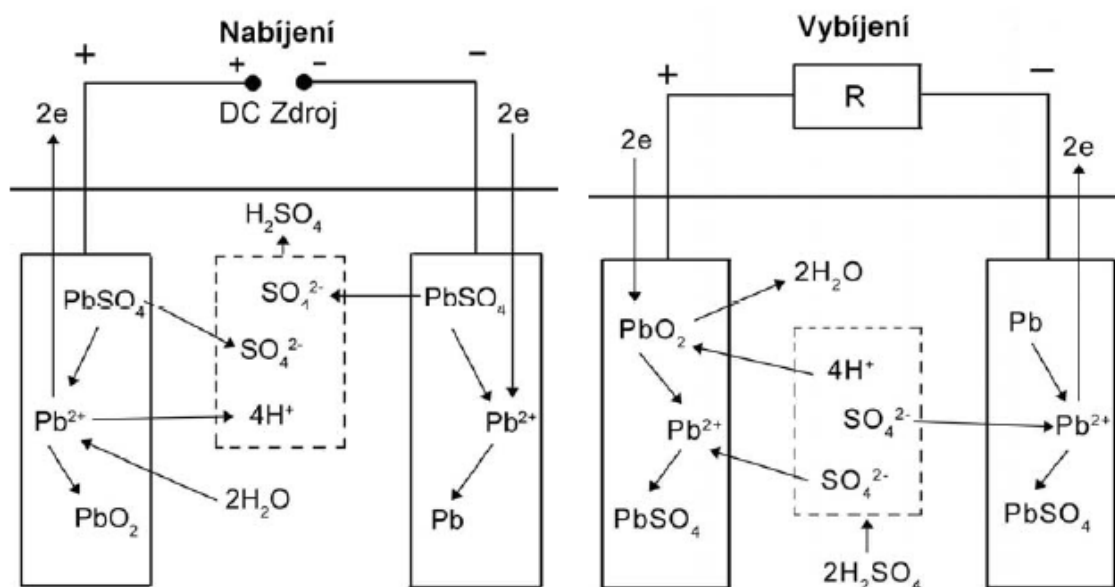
Nabíjení

+ + − −

DC Zdroj

2e

2e

$H_2SO_4$

$PbSO_4$

$SO_4^{2-}$

$PbSO_4$

$SO_4^{2-}$

$Pb^{2+}$

$4H^+$

$Pb^{2+}$

$2H_2O$

$PbO_2$

Pb

Vybíjení

+ −

R

2e

2e

$2H_2O$

$PbO_2$

Pb

$4H^+$

$Pb^{2+}$

$SO_4^{2-}$

$Pb^{2+}$

$SO_4^{2-}$

$PbSO_4$

$PbSO_4$

$2H_2SO_4$